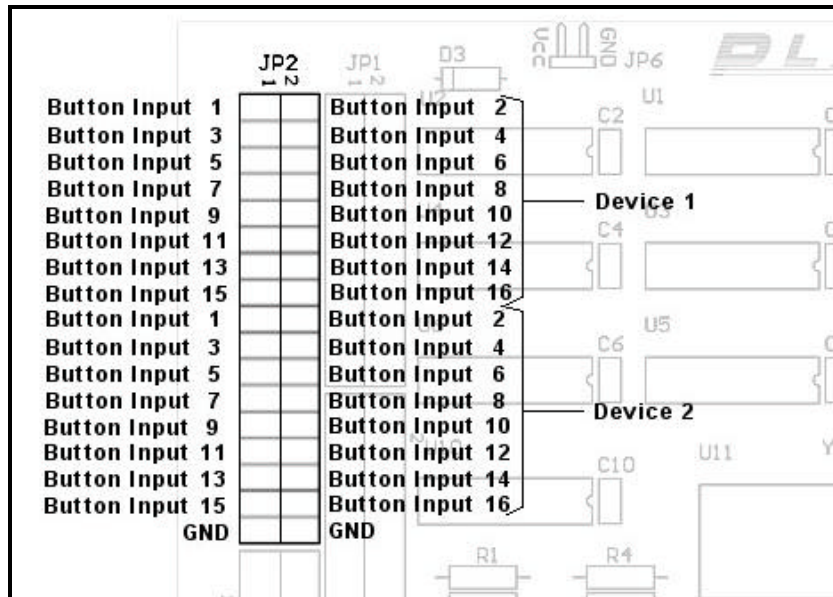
JP2
1 2
JP1
D3
VCC GND JP6
U1
C2
Button Input 1
Button Input 2
Button Input 3
Button Input 4
Button Input 5
Button Input 6
Button Input 7
Button Input 8
Button Input 9
Button Input 10
Button Input 11
Button Input 12
Button Input 13
Button Input 14
Button Input 15
Button Input 16
Device 1
C4
Button Input 1
Button Input 2
Button Input 3
Button Input 4
Button Input 5
Button Input 6
Button Input 7
Button Input 8
Button Input 9
Button Input 10
Button Input 11
Button Input 12
Button Input 13
Button Input 14
Button Input 15
Button Input 16
GND
GND
Device 2
C6
U5
C10
U11
R1
R4